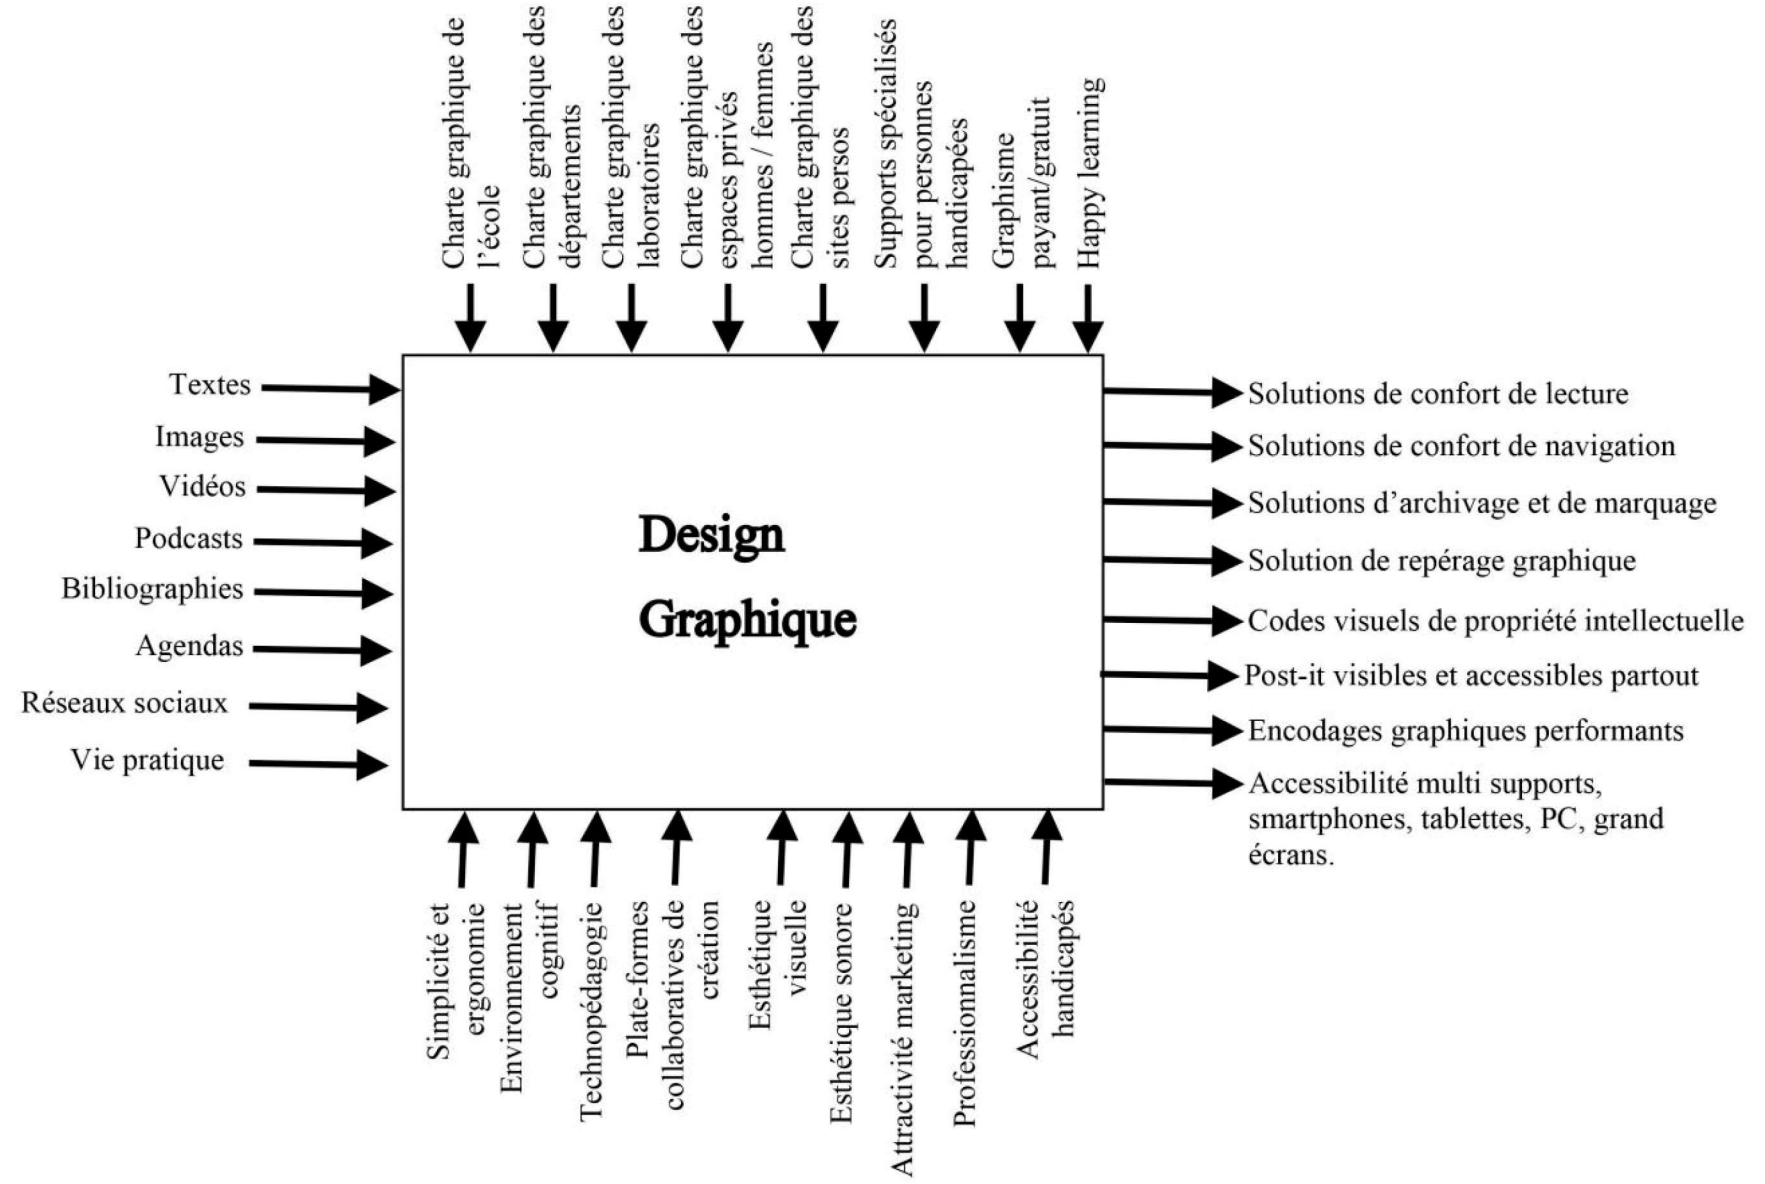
Charte graphique de l'école

Charte graphique des départements

Charte graphique des laboratoires

Charte graphique des espaces privés hommes / femmes

Charte graphique des sites persos

Supports spécialisés pour personnes handicapées

Graphisme payant/gratuit

Happy learning

Textes

Images

Vidéos

Podcasts

Bibliographies

Agendas

Réseaux sociaux

Vie pratique

Design Graphique

Solutions de confort de lecture

Solutions de confort de navigation

Solutions d'archivage et de marquage

Solution de repérage graphique

Codes visuels de propriété intellectuelle

Post-it visibles et accessibles partout

Encodages graphiques performants

Accessibilité multi supports, smartphones, tablettes, PC, grand écrans.

Simplicité et ergonomie

Environnement cognitif

Technopédagogie

Plate-formes collaboratives de création

Esthétique visuelle

Esthétique sonore

Attractivité marketing

Professionnalisme

Accessibilité handicapés